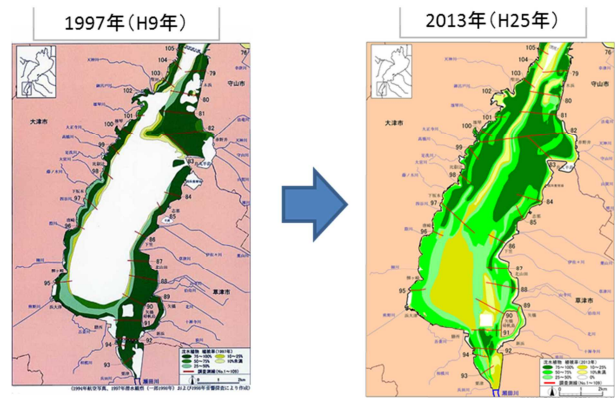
1997年（H9年）

2013年（H25年）

105
守山市
大津市
102
101
100
99
97
96
95
94
93
92
91
90
89
88
87
86
85
84
83
82
81
草津市
瀬田川
沈水植物　被度率（1997年）
10～100%
10%未満
25～50%
調査測線（No.1～105）
（1994年航空写真、1997年潜水観察（一部1996年）および1998年音響探査により作成）

105
守山市
大津市
102
101
100
99
97
96
95
94
93
92
91
90
89
88
87
86
85
84
83
82
81
草津市
瀬田川
沈水植物　被度率（2013年）
10～100%
10～25%
10%未満
0%
調査測線（No.1～105）